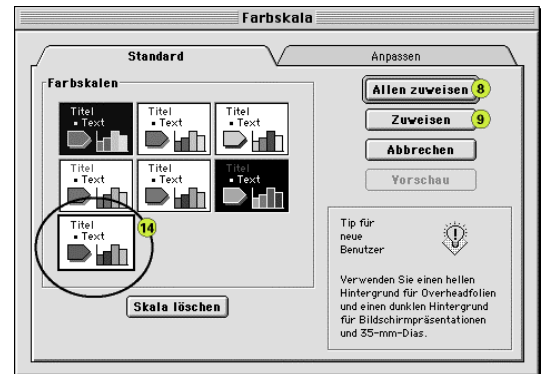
Farbskala

Standard

Anpassen

Farbskalen

Titel
• Text

Titel
• Text

Titel
• Text

Titel
• Text

Titel
• Text

Titel
• Text

Titel
• Text

14

Skala löschen

Allen zuweisen 8

Zuweisen 9

Abbrechen

Vorschau

Tip für neue Benutzer

Verwenden Sie einen hellen Hintergrund für Overheadfolien und einen dunklen Hintergrund für Bildschirmpräsentationen und 35-mm-Dias.